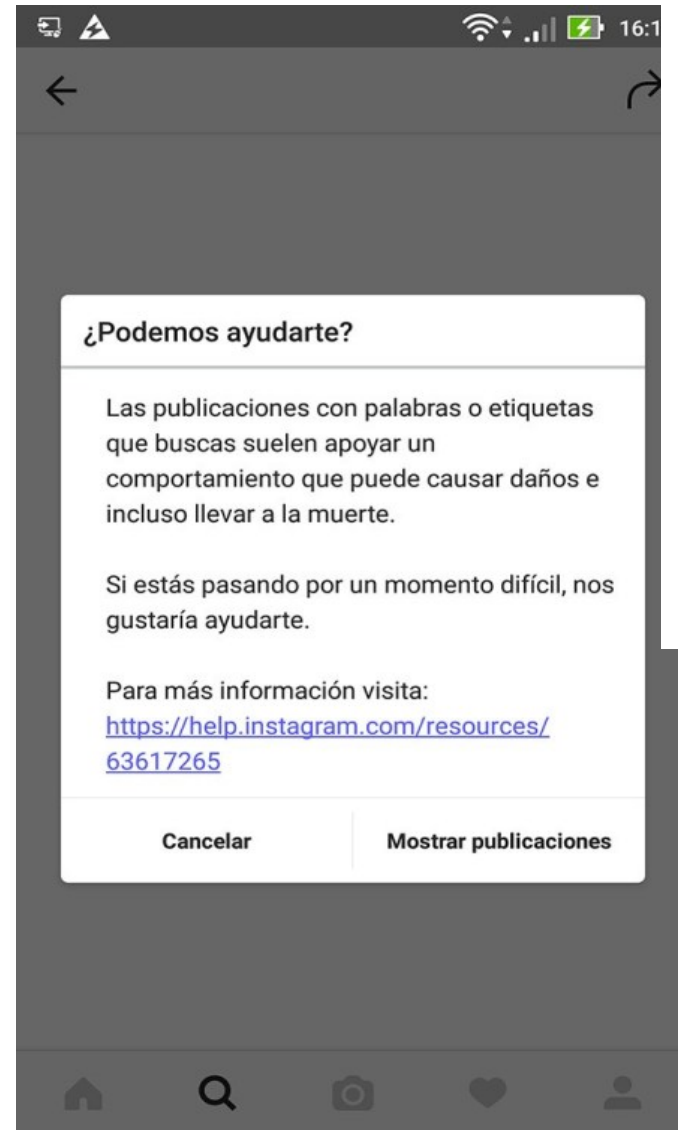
16:1

¿Podemos ayudarte?

Las publicaciones con palabras o etiquetas que buscas suelen apoyar un comportamiento que puede causar daños e incluso llevar a la muerte.

Si estás pasando por un momento difícil, nos gustaría ayudarte.

Para más información visita: https://help.instagram.com/resources/63617265

Cancelar

Mostrar publicaciones